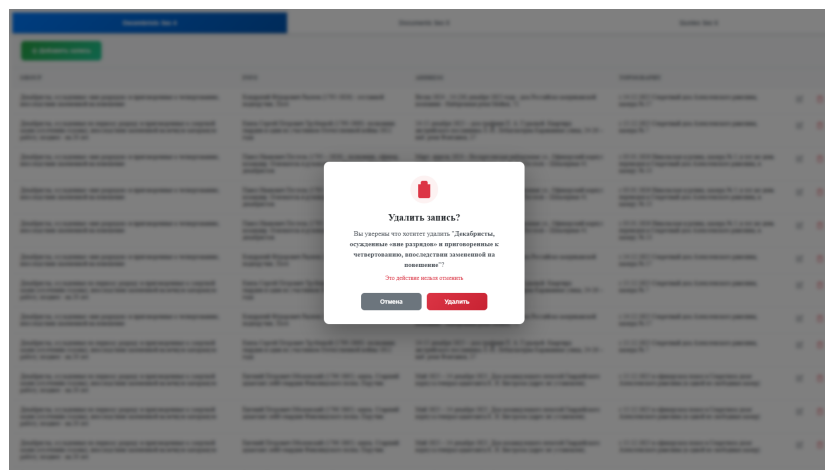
Удалить запись?

Вы уверены что хотите удалить "Декабристы, осужденные «вне разрядов» и приговоренные к четвертованию, впоследствии замененной на повешение"?

Это действие нельзя отменить

Отмена

Удалить